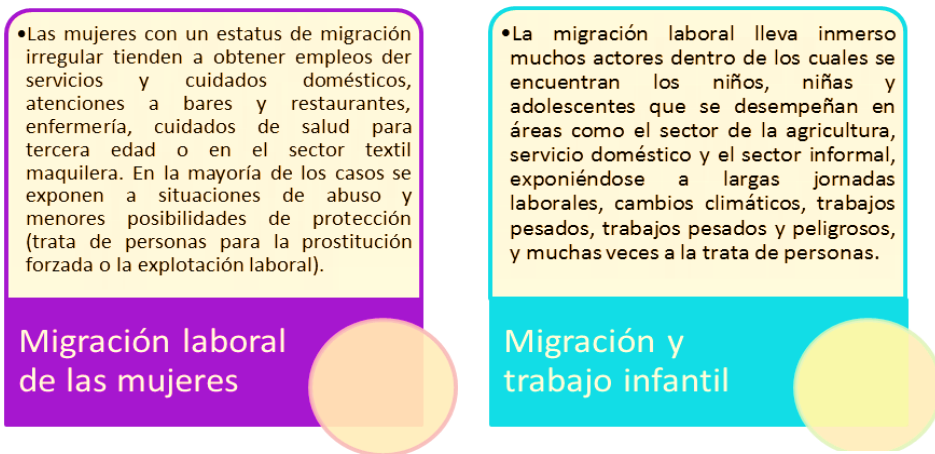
•Las mujeres con un estatus de migración irregular tienden a obtener empleos der servicios y cuidados domésticos, atenciones a bares y restaurantes, enfermería, cuidados de salud para tercera edad o en el sector textil maquilera. En la mayoría de los casos se exponen a situaciones de abuso y menores posibilidades de protección (trata de personas para la prostitución forzada o la explotación laboral).

Migración laboral de las mujeres

•La migración laboral lleva inmerso muchos actores dentro de los cuales se encuentran los niños, niñas y adolescentes que se desempeñan en áreas como el sector de la agricultura, servicio doméstico y el sector informal, exponiéndose a largas jornadas laborales, cambios climáticos, trabajos pesados, trabajos pesados y peligrosos, y muchas veces a la trata de personas.

Migración y trabajo infantil